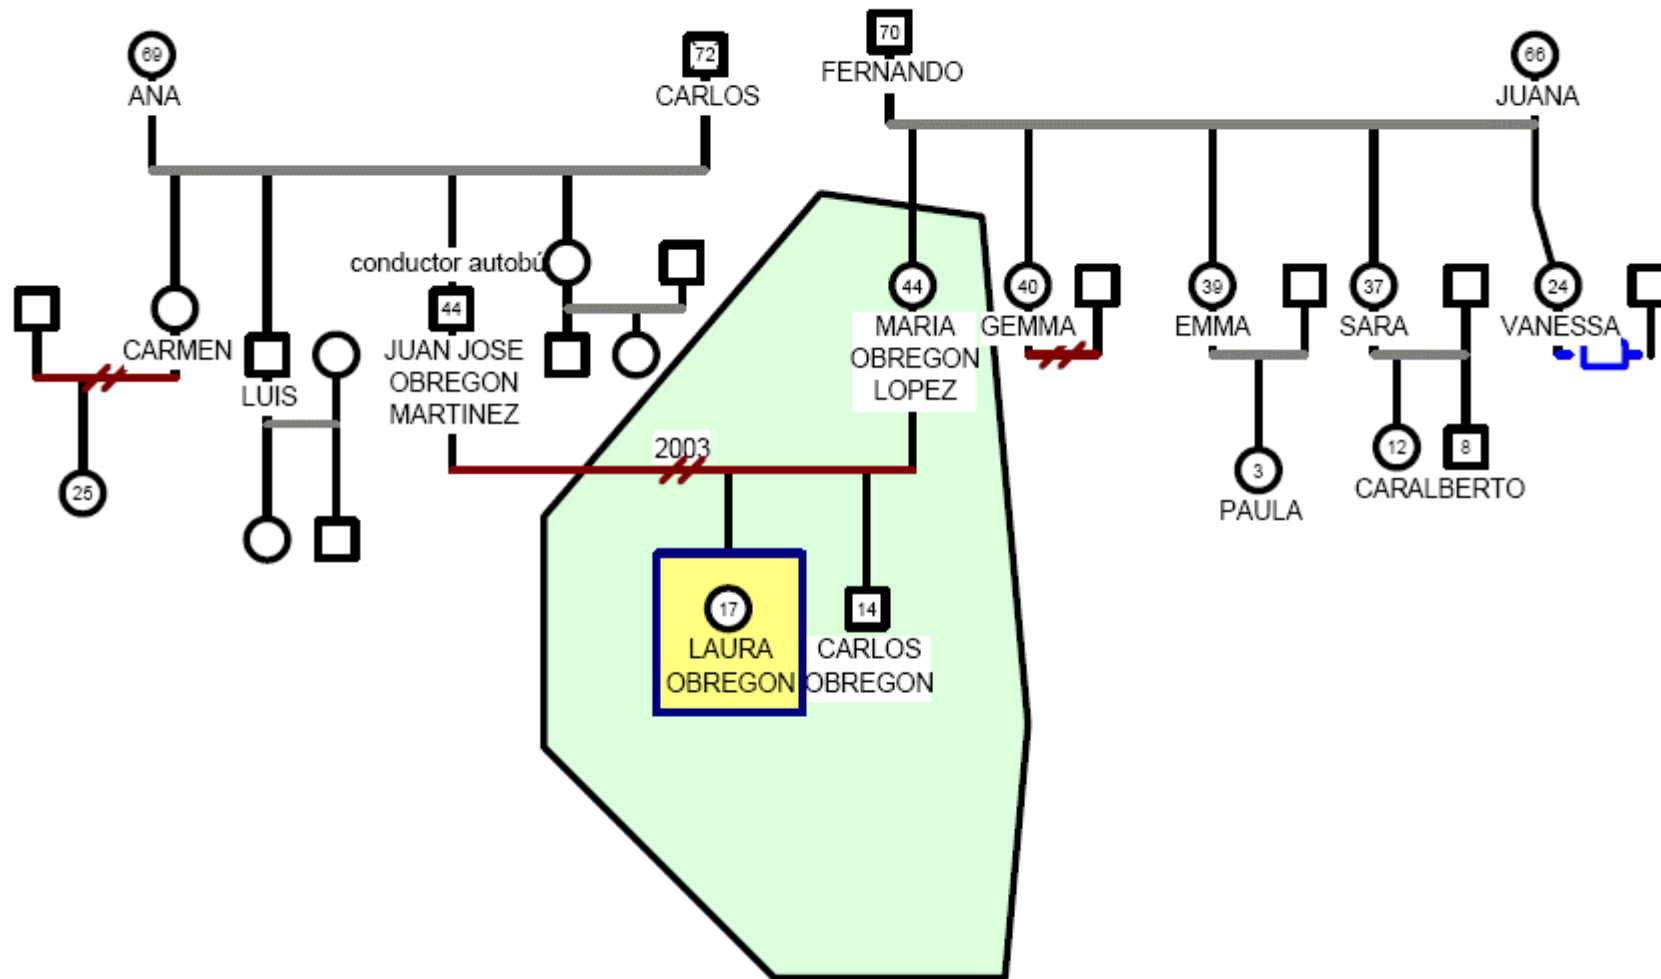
69
ANA

72
CARLOS

70
FERNANDO

66
JUANA

conductor autobú

CARMEN

LUIS

44
JUAN JOSE
OBREGON
MARTINEZ

25

44
MARIA
OBREGON
LOPEZ

40
GEMMA

39
EMMA

37
SARA

24
VANESSA

2003

3
PAULA

12

8
CARALBERTO

17
LAURA
OBREGON

14
CARLOS
OBREGON